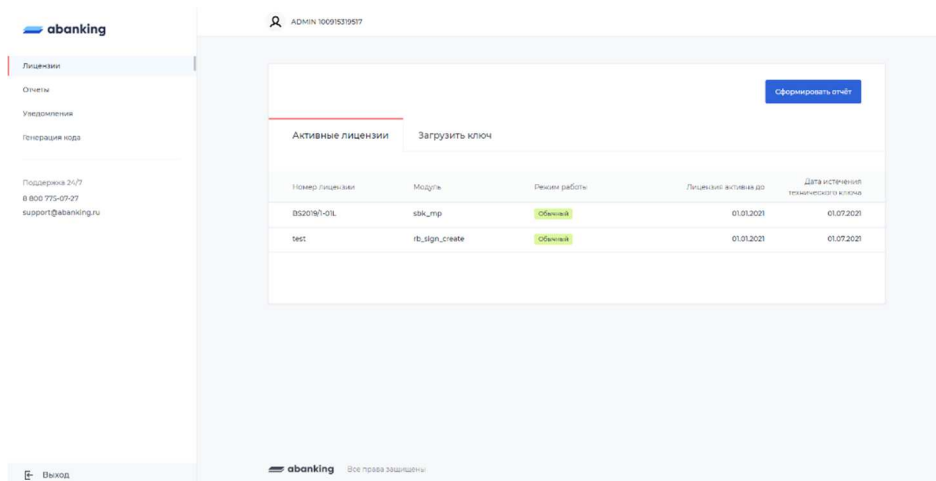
abanking

ADMIN 100915319517

Лицензии
Отчеты
Уведомления
Генерация кода

Поддержка 24/7
8 800 775-07-27
support@abanking.ru

Сформировать отчёт

Активные лицензии
Загрузить ключ

| Номер лицензии | Модуль | Режим работы | Лицензия активна до | Дата истечения технического ключа |
|---|---|---|---|---|
| BS2019/1-01L | sbk_mp | Обычный | 01.01.2021 | 01.07.2021 |
| test | rb_sign_create | Обычный | 01.01.2021 | 01.07.2021 |

Выход

abanking Все права защищены